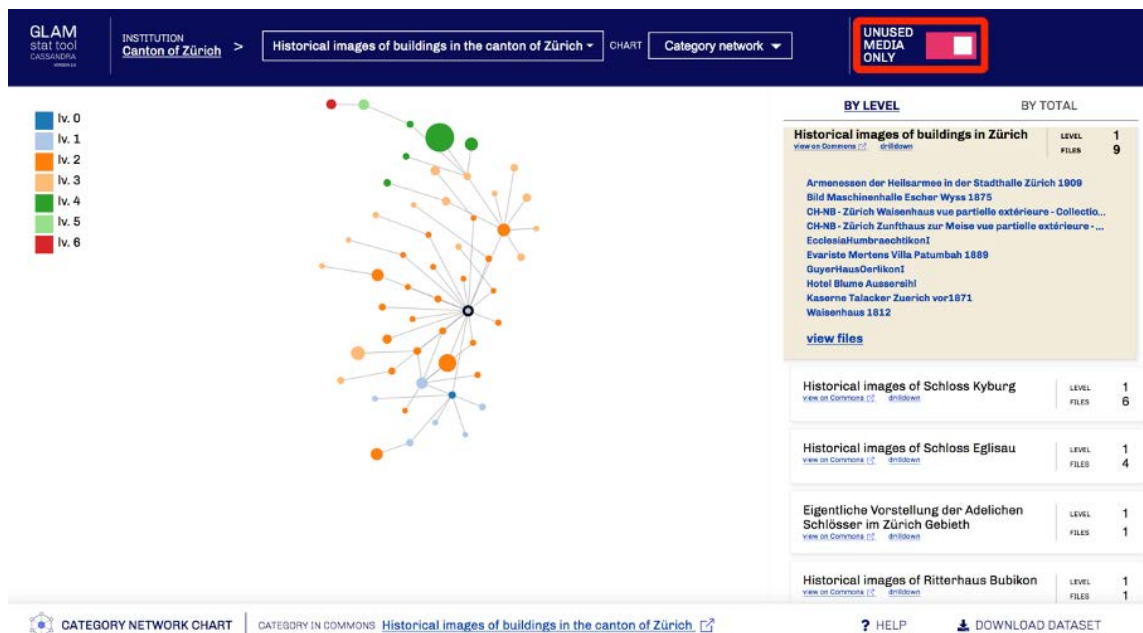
GLAM stat tool CASSANDRA VERSION 2.0

INSTITUTION Canton of Zürich >

Historical images of buildings in the canton of Zürich ▾

CHART Category network ▾

UNUSED MEDIA ONLY

lv. 0
lv. 1
lv. 2
lv. 3
lv. 4
lv. 5
lv. 6

BY LEVEL

BY TOTAL

Historical images of buildings in Zürich
view on Commons drilldown
LEVEL 1
FILES 9

Armenessen der Heilsarmee in der Stadthalle Zürich 1909
Bild Maschinenhalle Escher Wyss 1875
CH-NB - Zürich Waisenhaus vue partielle extérieure - Collectio...
CH-NB - Zürich Zunfthaus zur Meise vue partielle extérieure - ...
EcclesiaHumbraechtikonI
Evariste Mertens Villa Patumbah 1889
GuyerHausOerlikonI
Hotel Blume Aussersihl
Kaserne Talacker Zuerich vor1871
Waisenhaus 1812

view files

Historical images of Schloss Kyburg
view on Commons drilldown
LEVEL 1
FILES 6

Historical images of Schloss Eglisau
view on Commons drilldown
LEVEL 1
FILES 4

Eigentliche Vorstellung der Adelichen Schlösser im Zürich Gebieth
view on Commons drilldown
LEVEL 1
FILES 1

Historical images of Ritterhaus Bubikon
view on Commons drilldown
LEVEL 1
FILES 1

CATEGORY NETWORK CHART

CATEGORY IN COMMONS Historical images of buildings in the canton of Zürich

? HELP

DOWNLOAD DATASET